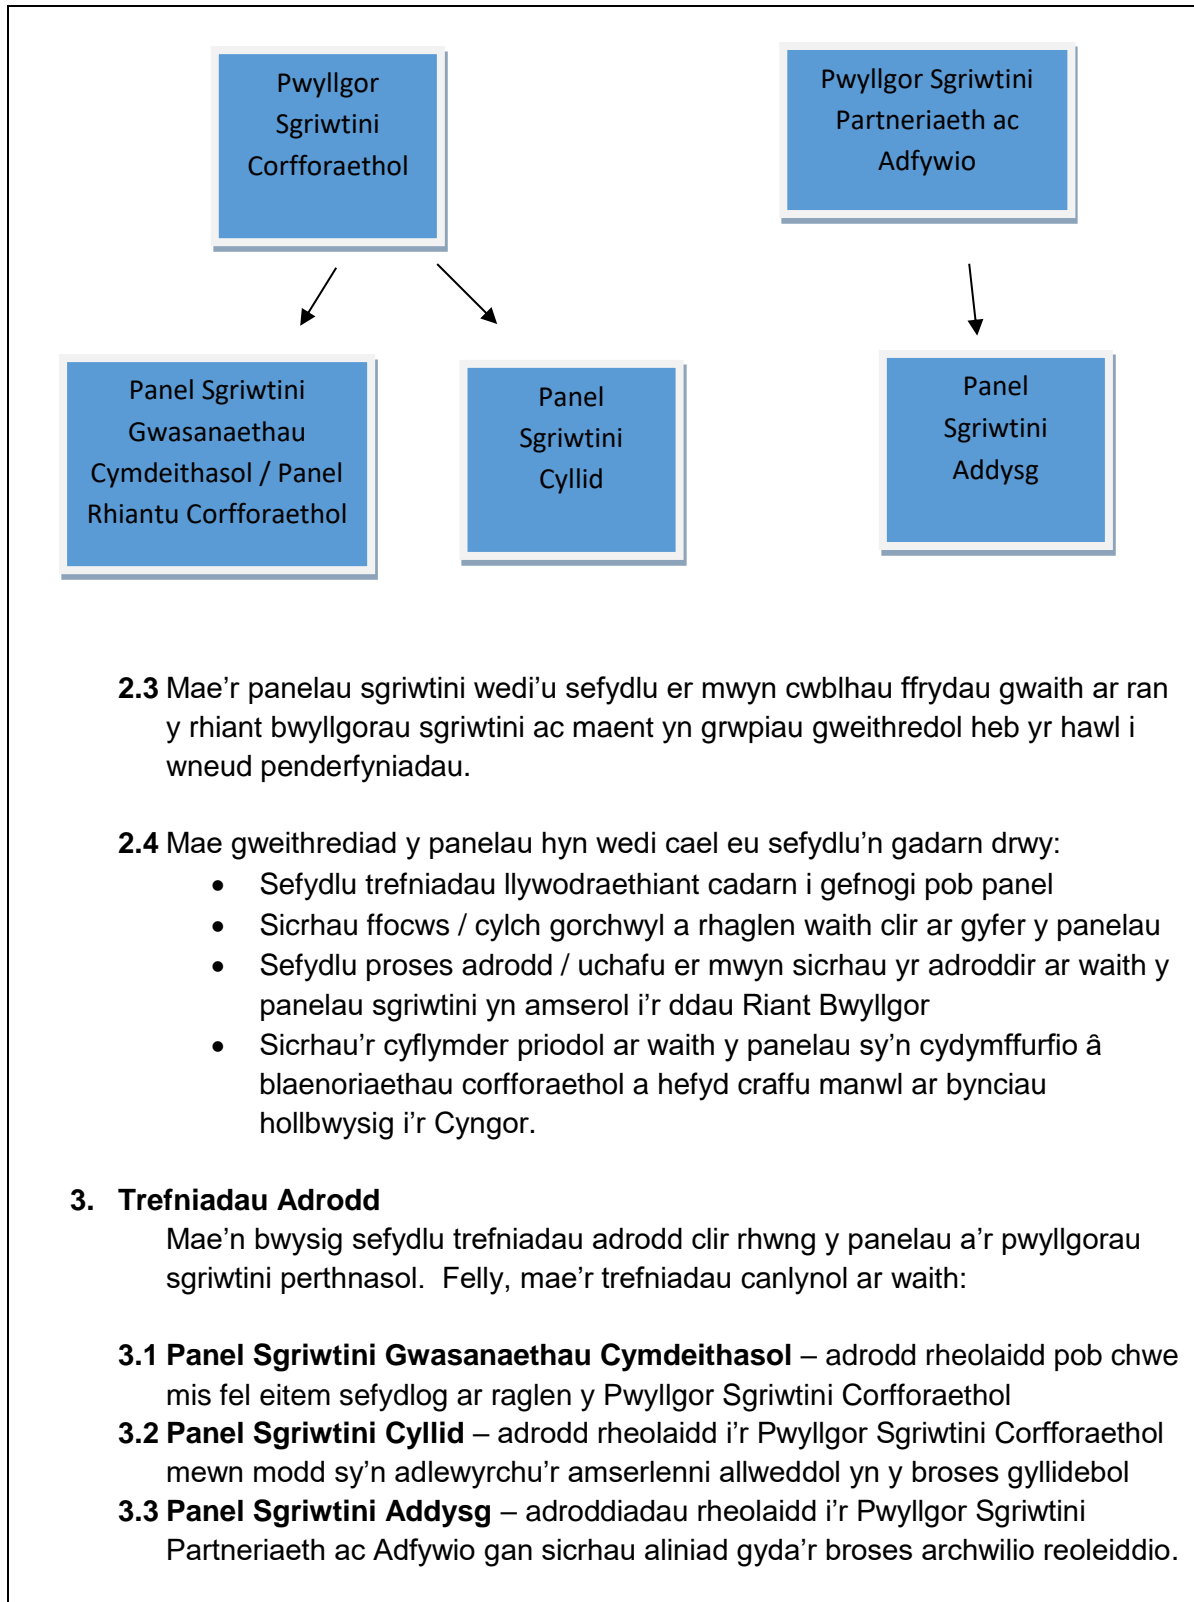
Pwyllgor Sgriwtini Corfforaethol

Pwyllgor Sgriwtini Partneriaeth ac Adfywio

Panel Sgriwtini Gwasanaethau Cymdeithasol / Panel Rhiantu Corfforaethol

Panel Sgriwtini Cyllid

Panel Sgriwtini Addysg

**2.3** Mae'r panelau sgriwtini wedi'u sefydlu er mwyn cwblhau ffrydau gwaith ar ran y rhiant bwyllgorau sgriwtini ac maent yn grwpiau gweithredol heb yr hawl i wneud penderfyniadau.

**2.4** Mae gweithrediad y panelau hyn wedi cael eu sefydlu'n gadarn drwy:
- Sefydlu trefniadau llywodraethiant cadarn i gefnogi pob panel
- Sicrhau ffocws / cylch gorchwyl a rhaglen waith clir ar gyfer y panelau
- Sefydlu proses adrodd / uchafu er mwyn sicrhau yr adroddir ar waith y panelau sgriwtini yn amserol i'r ddau Riant Bwyllgor
- Sicrhau'r cyflymder priodol ar waith y panelau sy'n cydymffurfio â blaenoriaethau corfforaethol a hefyd craffu manwl ar bynciau hollbwysig i'r Cyngor.

**3. Trefniadau Adrodd**
Mae'n bwysig sefydlu trefniadau adrodd clir rhwng y panelau a'r pwyllgorau sgriwtini perthnasol. Felly, mae'r trefniadau canlynol ar waith:

**3.1 Panel Sgriwtini Gwasanaethau Cymdeithasol** – adrodd rheolaidd pob chwe mis fel eitem sefydlog ar raglen y Pwyllgor Sgriwtini Corfforaethol
**3.2 Panel Sgriwtini Cyllid** – adrodd rheolaidd i'r Pwyllgor Sgriwtini Corfforaethol mewn modd sy'n adlewyrchu'r amserlenni allweddol yn y broses gyllidebol
**3.3 Panel Sgriwtini Addysg** – adroddiadau rheolaidd i'r Pwyllgor Sgriwtini Partneriaeth ac Adfywio gan sicrhau aliniad gyda'r broses archwilio reoleiddio.